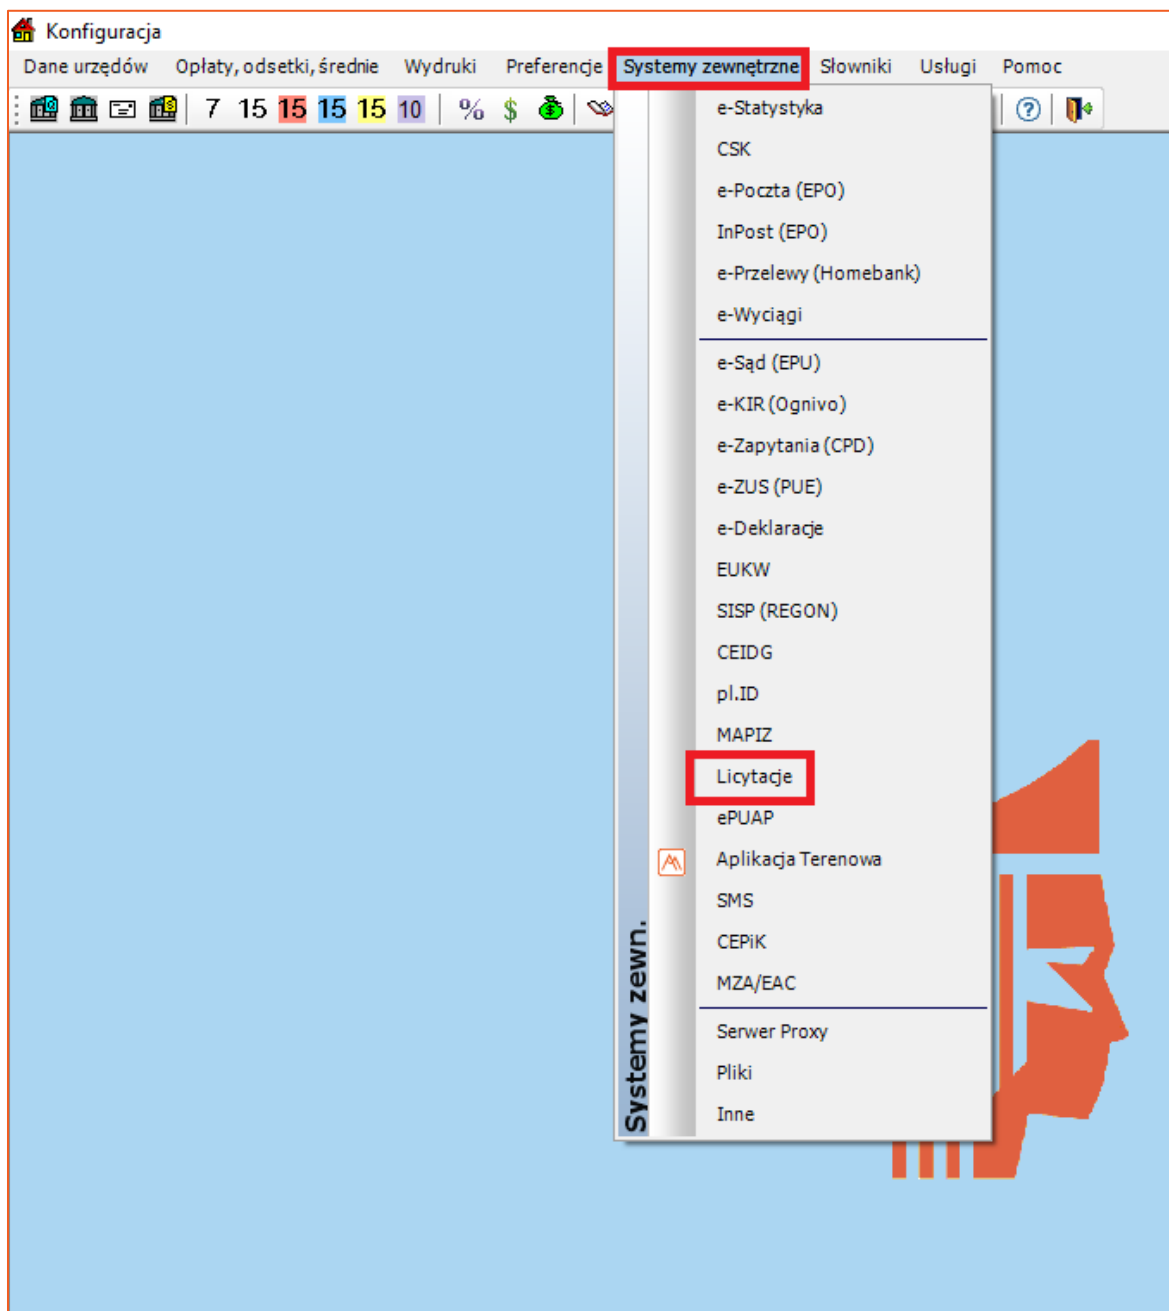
Konfiguracja

Dane urzędów Opłaty, odsetki, średnie Wydruki Preferencje Systemy zewnętrzne Słowniki Usługi Pomoc

7 15 15 15 15 10 % $

e-Statystyka
CSK
e-Poczta (EPO)
InPost (EPO)
e-Przelewy (Homebank)
e-Wyciągi
e-Sąd (EPU)
e-KIR (Ognivo)
e-Zapytania (CPD)
e-ZUS (PUE)
e-Deklaracje
EUKW
SISP (REGON)
CEIDG
pl.ID
MAPIZ
Licytacje
ePUAP
Aplikacja Terenowa
SMS
CEPiK
MZA/EAC
Serwer Proxy
Pliki
Inne

Systemy zewn.